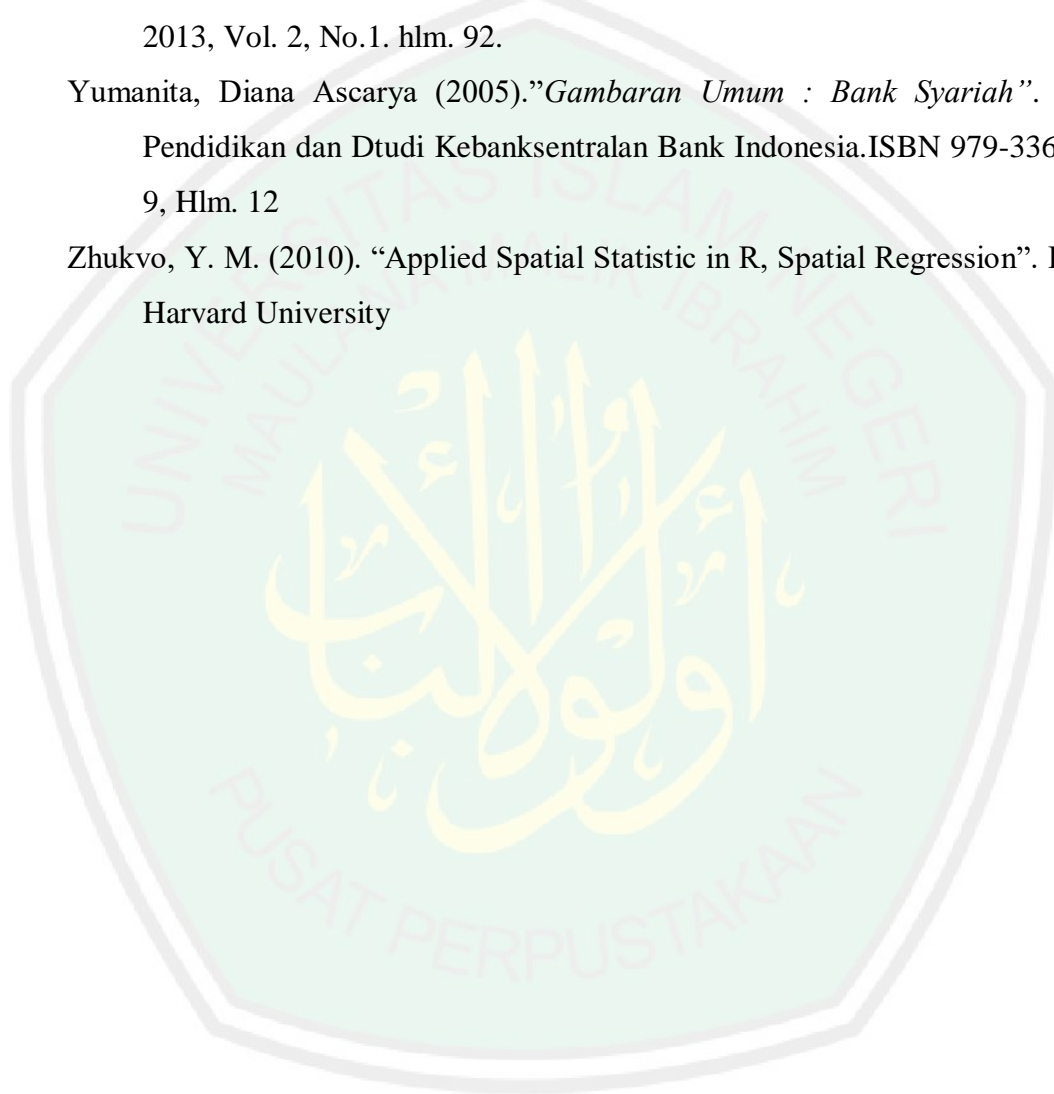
2013, Vol. 2, No.1. hlm. 92.

Yumanita, Diana Ascarya (2005)."*Gambaran Umum : Bank Syariah"*. Pendidikan dan Dtudi Kebanksentralan Bank Indonesia.ISBN 979-336 9, Hlm. 12

Zhukvo, Y. M. (2010). "Applied Spatial Statistic in R, Spatial Regression". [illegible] Harvard University

UNIVERSITAS ISLAM NEGERI MAULANA MALIK IBRAHIM

PUSAT PERPUSTAKAAN